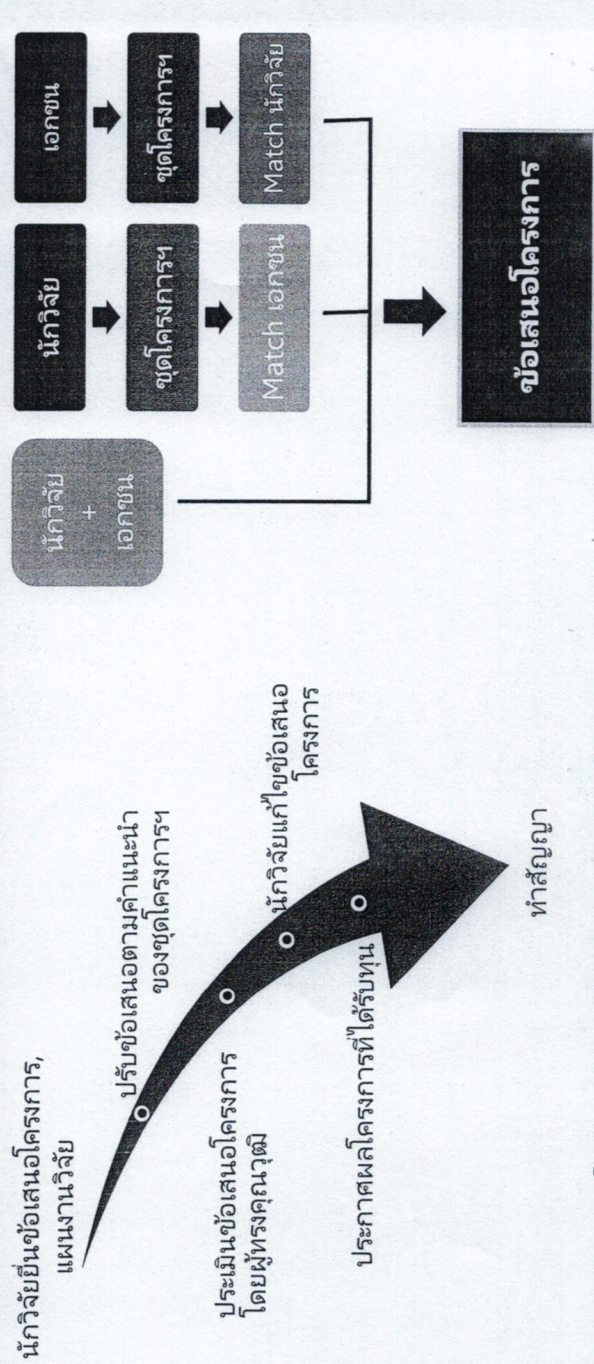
นักวิจัย

ชุดโครงการฯ

Match เอกชน

เอกชน

ชุดโครงการฯ

Match นักวิจัย

นักวิจัย
+
เอกชน

ข้อเสนอโครงการ

นักวิจัยยื่นข้อเสนอโครงการ, แผนงานวิจัย

ปรับข้อเสนอตามคำแนะนำของชุดโครงการฯ

ประเมินข้อเสนอโครงการโดยผู้ทรงคุณวุฒิ

นักวิจัยแก้ไขข้อเสนอโครงการ

ประกาศผลโครงการที่ได้รับทุน

ทำสัญญา